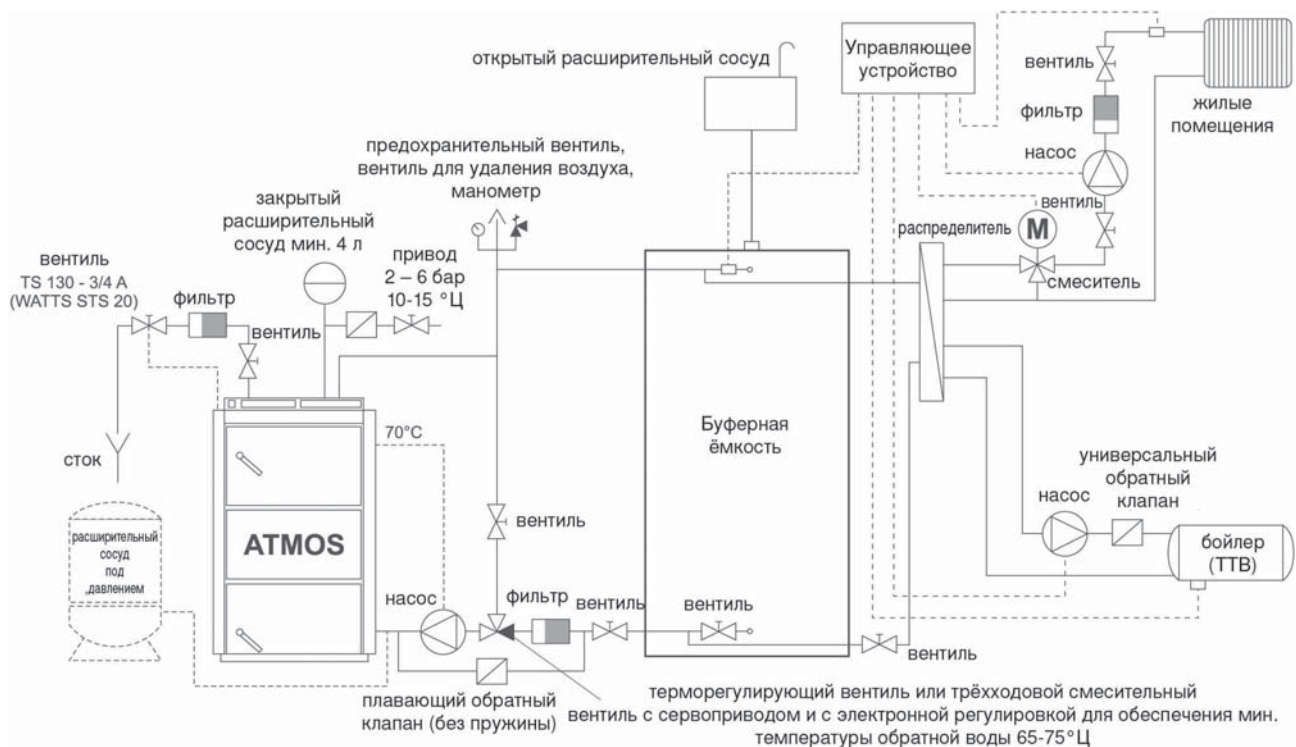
открытый расширительный сосуд

Управляющее устройство

вентиль

фильтр

жилые помещения

насос

предохранительный вентиль, вентиль для удаления воздуха, манометр

закрытый расширительный сосуд мин. 4 л

вентиль

M

распределитель

вентиль

TS 130 - 3/4 A (WATTS STS 20)

фильтр

привод 2 – 6 бар 10-15 °Ц

вентиль

смеситель

сток

70°C

Буферная ёмкость

универсальный обратный клапан

расширительный сосуд под давлением

ATMOS

вентиль

насос

бойлер (ТТВ)

насос

фильтр

вентиль

вентиль

вентиль

плавающий обратный клапан (без пружины)

терморегулирующий вентиль или трёхходовой смесительный вентиль с сервоприводом и с электронной регулировкой для обеспечения мин. температуры обратной воды 65-75°Ц